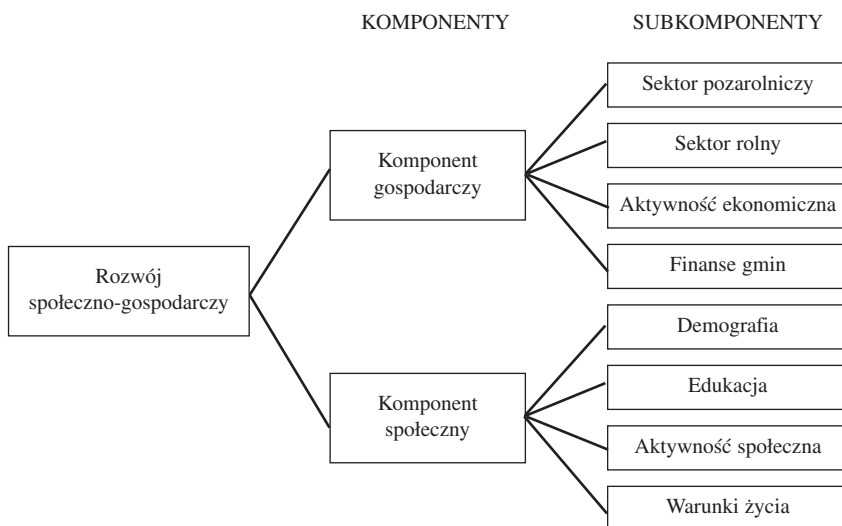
KOMPONENTY

SUBKOMPONENTY

Rozwój społeczno-gospodarczy

Komponent gospodarczy

Komponent społeczny

Sektor pozarolniczy

Sektor rolny

Aktywność ekonomiczna

Finanse gmin

Demografia

Edukacja

Aktywność społeczna

Warunki życia